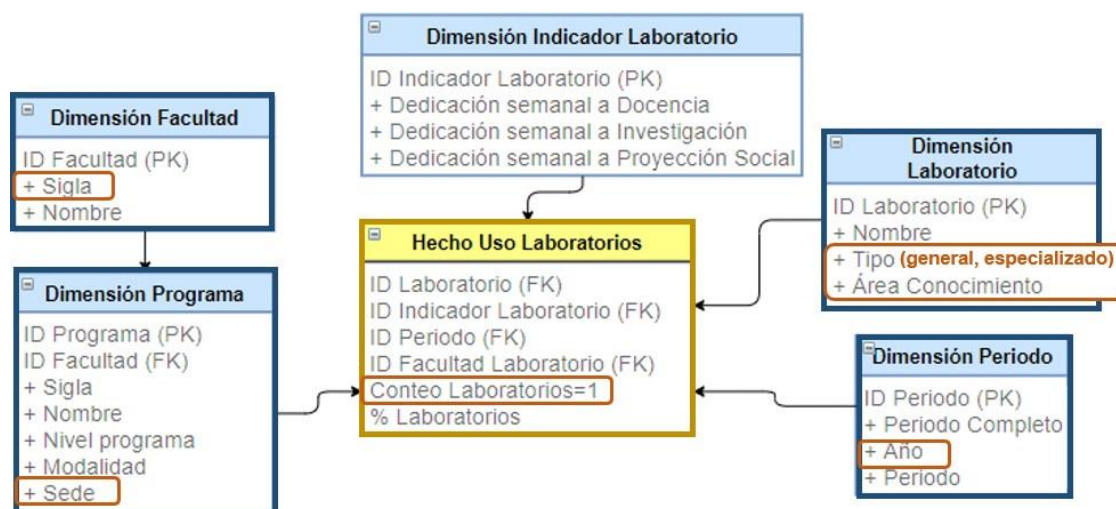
Dimensión Indicador Laboratorio
ID Indicador Laboratorio (PK)
+ Dedicación semanal a Docencia
+ Dedicación semanal a Investigación
+ Dedicación semanal a Proyección Social

Dimensión Facultad
ID Facultad (PK)
+ Sigla
+ Nombre

Dimensión Laboratorio
ID Laboratorio (PK)
+ Nombre
+ Tipo (general, especializado)
+ Área Conocimiento

Hecho Uso Laboratorios
ID Laboratorio (FK)
ID Indicador Laboratorio (FK)
ID Periodo (FK)
ID Facultad Laboratorio (FK)
Conteo Laboratorios=1
% Laboratorios

Dimensión Programa
ID Programa (PK)
ID Facultad (FK)
+ Sigla
+ Nombre
+ Nivel programa
+ Modalidad
+ Sede

Dimensión Periodo
ID Periodo (PK)
+ Periodo Completo
+ Año
+ Periodo